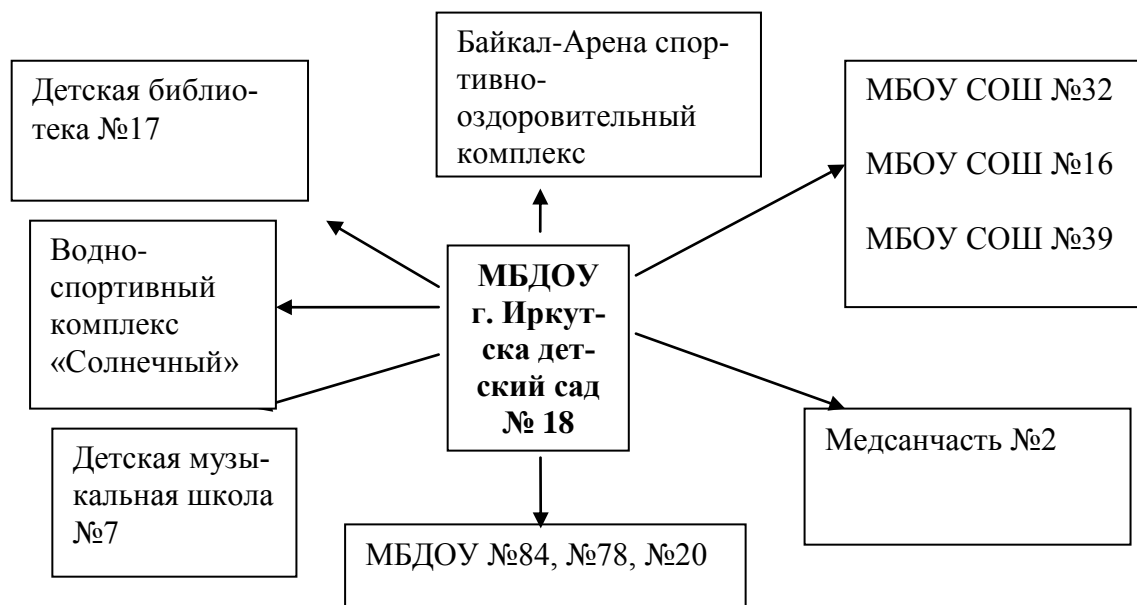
Байкал-Арена спортивно-оздоровительный комплекс

Детская библиотека №17

МБОУ СОШ №32

МБОУ СОШ №16

МБОУ СОШ №39

Водно-спортивный комплекс «Солнечный»

МБДОУ г. Иркутска детский сад № 18

Медсанчасть №2

Детская музыкальная школа №7

МБДОУ №84, №78, №20